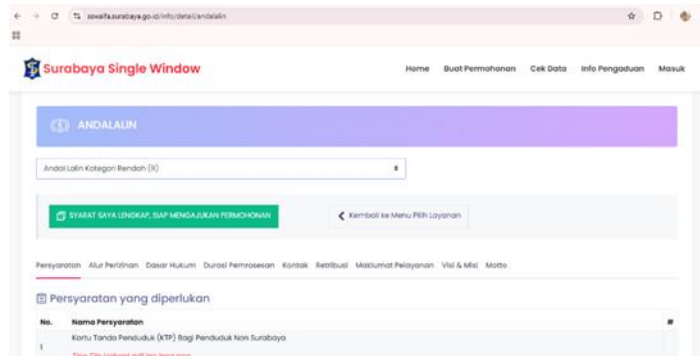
sswalfa.surabaya.go.id/info/detail/andalalin

Surabaya Single Window

Home Buat Permohonan Cek Data Info Pengaduan Masuk

ANDALALIN

Andal Lalin Kategori Rendah (II)

SYARAT SAYA LENGKAP, SIAP MENGAJUKAN PERMOHONAN

Kembali ke Menu Pilih Layanan

Persyaratan Alur Perizinan Dasar Hukum Durasi Pemrosesan Kontak Retribusi Maklumat Pelayanan Visi & Misi Motto

Persyaratan yang diperlukan

| No. | Nama Persyaratan | # |
|---|---|---|
| 1 | Kartu Tanda Penduduk (KTP) Bagi Penduduk Non Surabaya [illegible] | |